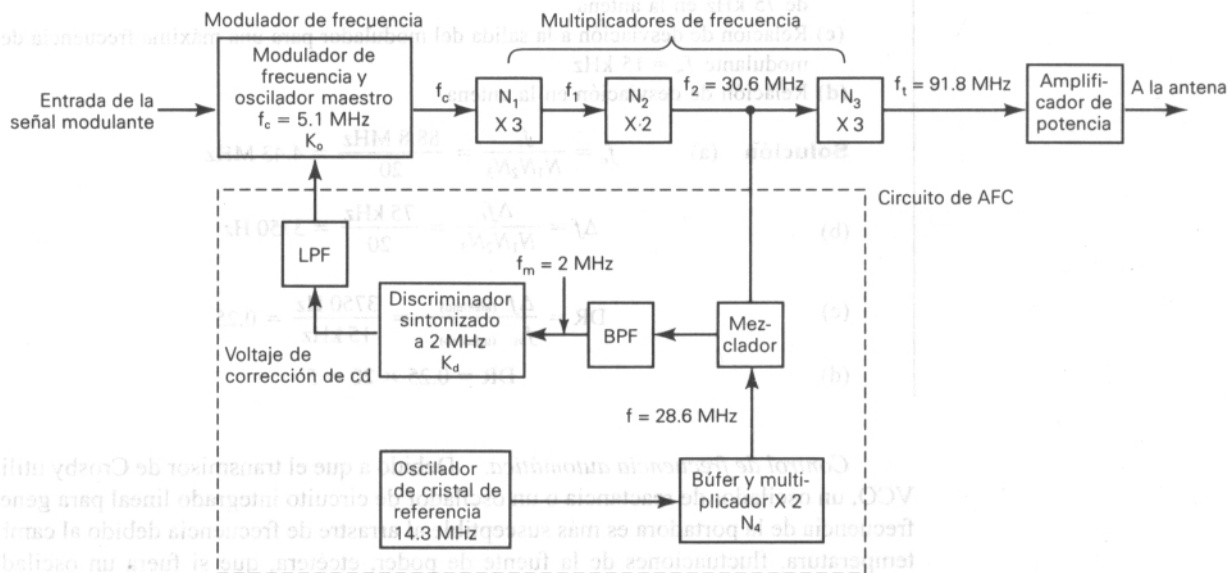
Modulador de frecuencia

Multiplicadores de frecuencia

Entrada de la señal modulante

Modulador de frecuencia y oscilador maestro $f_c = 5.1$ MHz $K_o$

$f_c$

$N_1$ X 3

$f_1$

$N_2$ X 2

$f_2 = 30.6$ MHz

$N_3$ X 3

$f_t = 91.8$ MHz

Amplificador de potencia

A la antena

Circuito de AFC

LPF

$f_m = 2$ MHz

Discriminador sintonizado a 2 MHz $K_d$

BPF

Mezclador

Voltaje de corrección de cd

$f = 28.6$ MHz

Oscilador de cristal de referencia 14.3 MHz

Búfer y multiplicador X 2 $N_4$

de 15 kHz en la antena.
(c) Relación de desviación a la salida del modulador para una máxima frecuencia de modulante $f_m = 15$ kHz
(d) Relación de desviación en la antena.

Solución (a) $f_c = \frac{f_t}{N_1N_2N_3} = \frac{88.8 \text{ MHz}}{20} = 4.43$ MHz

(b) $\Delta f = \frac{\Delta f_t}{N_1N_2N_3} = \frac{75 \text{ kHz}}{20} = 3750$ Hz

(c) $DR = \frac{\Delta f}{f_m} = \frac{3750 \text{ Hz}}{15 \text{ kHz}} = 0.25$

(d) $DR = 0.25 \times$ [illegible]

Control de frecuencia automática. Debido a que el transmisor de Crosby utiliza un VCO, un oscilador de reactancia o un oscilador de circuito integrado lineal para generar la frecuencia de la portadora es más susceptible al arrastre de frecuencia debido al cambio de temperatura, fluctuaciones de la fuente de poder, etcétera, que si fuera un oscilad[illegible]